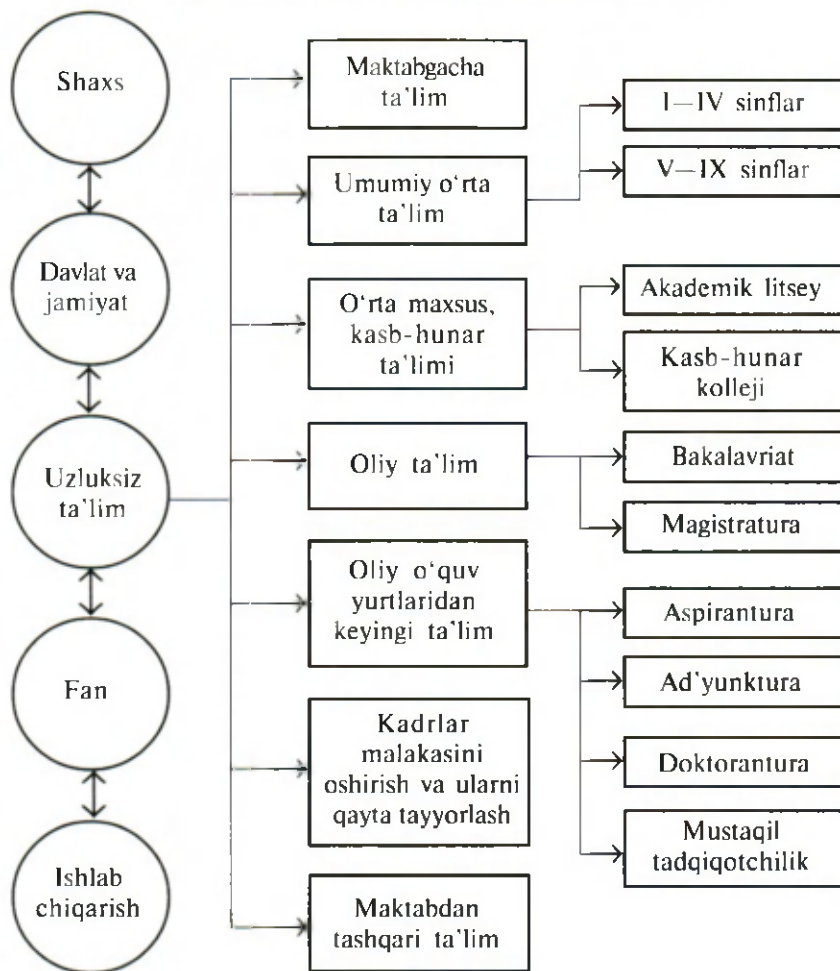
Shaxs

Davlat va jamiyat

Uzluksiz ta'lim

Fan

Ishlab chiqarish

Maktabgacha ta'lim

Umumiy o'rta ta'lim

I—IV sinflar

V—IX sinflar

O'rta maxsus, kasb-hunar ta'limi

Akademik litsey

Kasb-hunar kolleji

Oliy ta'lim

Bakalavriat

Magistratura

Oliy o'quv yurtlaridan keyingi ta'lim

Aspirantura

Ad'yunktura

Doktorantura

Mustaqil tadqiqotchilik

Kadrlar malakasini oshirish va ularni qayta tayyorlash

Maktabdan tashqari ta'lim